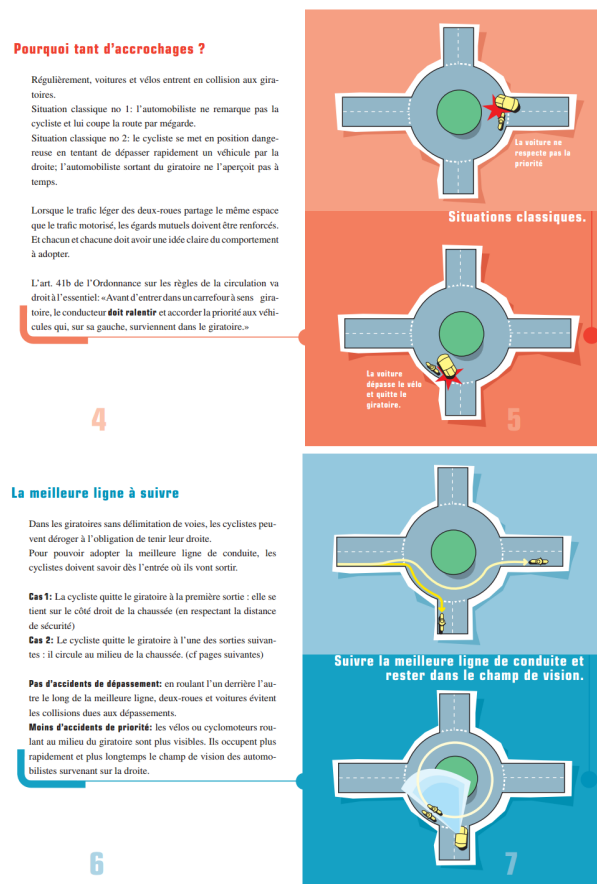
Pourquoi tant d'accrochages ?

Régulièrement, voitures et vélos entrent en collision aux giratoires.
Situation classique no 1: l'automobiliste ne remarque pas la cycliste et lui coupe la route par mégarde.
Situation classique no 2: le cycliste se met en position dangereuse en tentant de dépasser rapidement un véhicule par la droite; l'automobiliste sortant du giratoire ne l'aperçoit pas à temps.

Lorsque le trafic léger des deux-roues partage le même espace que le trafic motorisé, les égards mutuels doivent être renforcés. Et chacun et chacune doit avoir une idée claire du comportement à adopter.

L'art. 41b de l'Ordonnance sur les règles de la circulation va droit à l'essentiel: «Avant d'entrer dans un carrefour à sens giratoire, le conducteur doit ralentir et accorder la priorité aux véhicules qui, sur sa gauche, surviennent dans le giratoire.»

4

La voiture ne respecte pas la priorité

Situations classiques.

La voiture dépasse le vélo et quitte le giratoire.

5

La meilleure ligne à suivre

Dans les giratoires sans délimitation de voies, les cyclistes peuvent déroger à l'obligation de tenir leur droite.
Pour pouvoir adopter la meilleure ligne de conduite, les cyclistes doivent savoir dès l'entrée où ils vont sortir.

Cas 1: La cycliste quitte le giratoire à la première sortie : elle se tient sur le côté droit de la chaussée (en respectant la distance de sécurité)
Cas 2: Le cycliste quitte le giratoire à l'une des sorties suivantes : il circule au milieu de la chaussée. (cf pages suivantes)

Pas d'accidents de dépassement: en roulant l'un derrière l'autre le long de la meilleure ligne, deux-roues et voitures évitent les collisions dues aux dépassements.
Moins d'accidents de priorité: les vélos ou cyclomoteurs roulant au milieu du giratoire sont plus visibles. Ils occupent plus rapidement et plus longtemps le champ de vision des automobilistes survenant sur la droite.

6

Suivre la meilleure ligne de conduite et rester dans le champ de vision.

7